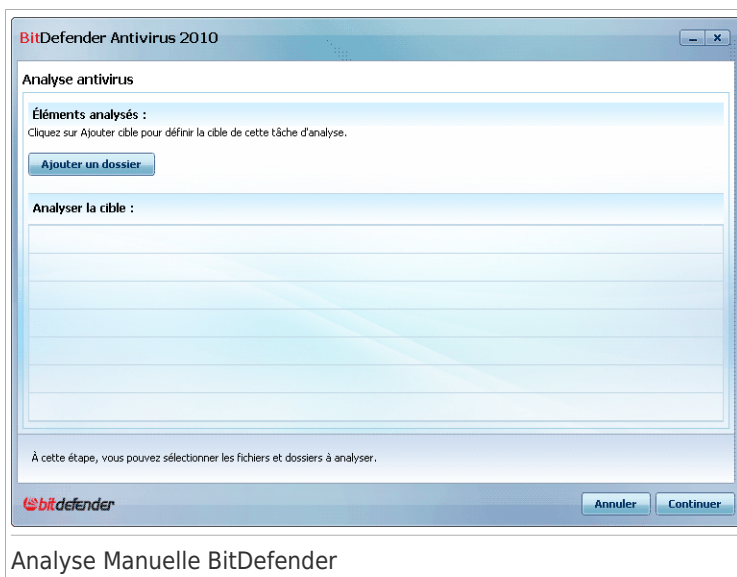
BitDefender Antivirus 2010

Analyse antivirus

Éléments analysés :

Cliquez sur Ajouter cible pour définir la cible de cette tâche d'analyse.

Ajouter un dossier

Analyser la cible :

À cette étape, vous pouvez sélectionner les fichiers et dossiers à analyser.

bitdefender

Annuler

Continuer

Analyse Manuelle BitDefender